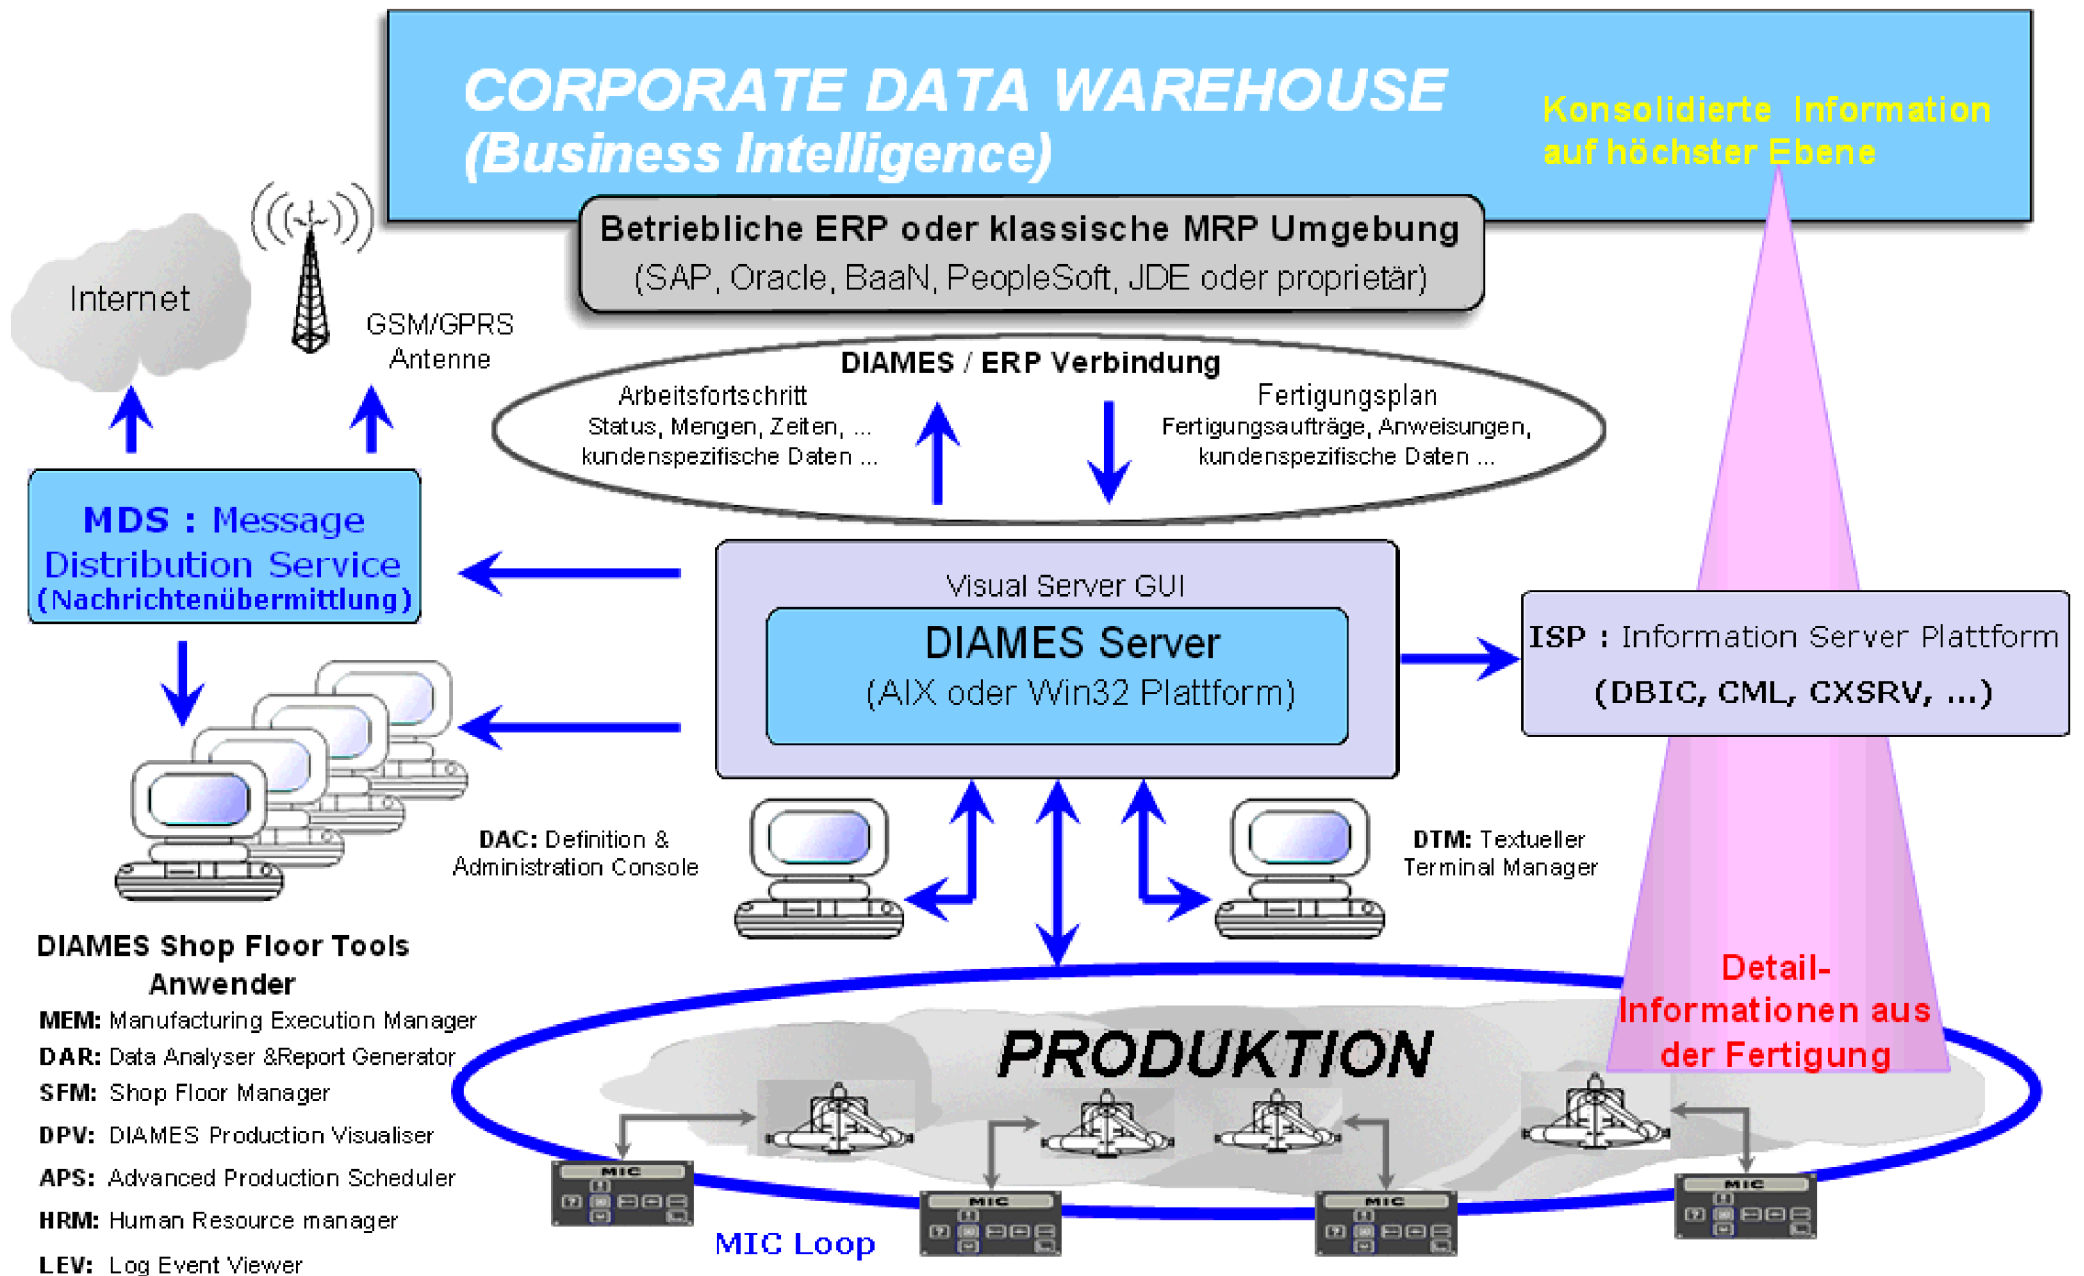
CORPORATE DATA WAREHOUSE
(Business Intelligence)

Konsolidierte Information auf höchster Ebene

Betriebliche ERP oder klassische MRP Umgebung
(SAP, Oracle, BaaN, PeopleSoft, JDE oder proprietär)

Internet

GSM/GPRS Antenne

DIAMES / ERP Verbindung

Arbeitsfortschritt
Status, Mengen, Zeiten, ...
kundenspezifische Daten ...

Fertigungsplan
Fertigungsaufträge, Anweisungen,
kundenspezifische Daten ...

MDS : Message Distribution Service
(Nachrichtenübermittlung)

Visual Server GUI

DIAMES Server
(AIX oder Win32 Plattform)

ISP : Information Server Plattform
(DBIC, CML, CXSRV, ...)

DAC: Definition & Administration Console

DTM: Textueller Terminal Manager

DIAMES Shop Floor Tools Anwender

MEM: Manufacturing Execution Manager
DAR: Data Analyser &Report Generator
SFM: Shop Floor Manager
DPV: DIAMES Production Visualiser
APS: Advanced Production Scheduler
HRM: Human Resource manager
LEV: Log Event Viewer

Detail-Informationen aus der Fertigung

PRODUKTION

MIC
MIC
MIC
MIC

MIC Loop